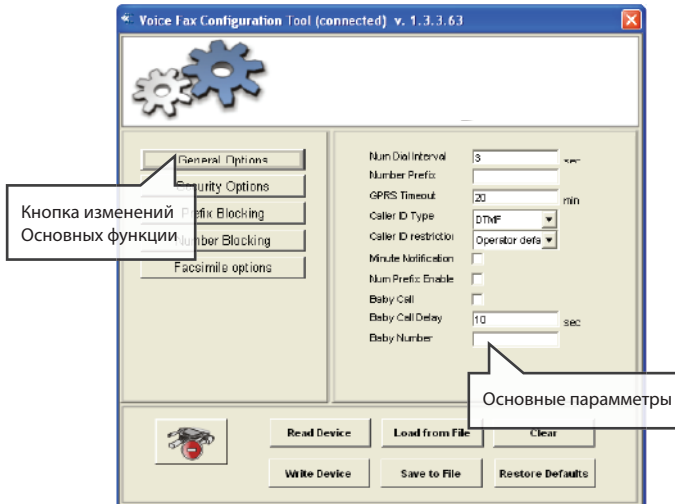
Voice Fax Configuration Tool (connected) v. 1.3.3.63

General Options
Security Options
Prefix Blocking
Number Blocking
Facsimile options

Кнопка изменений
Основных функции

| | | |
|---|---|---|
| Num Dial Interval | 3 | sec |
| Number Prefix | | |
| GPRS Timeout | 20 | min |
| Caller ID Type | DTMF | |
| Caller ID restrictio | Operator defa | |
| Minute Notification | | |
| Num Prefix Enable | | |
| Baby Call | | |
| Baby Call Delay | 10 | sec |
| Baby Number | | |

Основные параметры

Read Device
Load from File
Clear
Write Device
Save to File
Restore Defaults